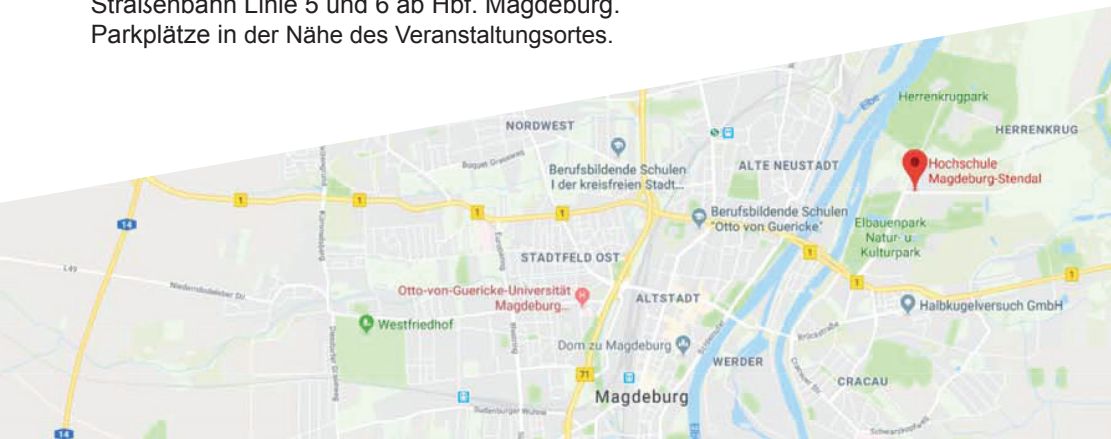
Straßenbahn Linie 5 und 6 ab Hbf. Magdeburg.
Parkplätze in der Nähe des Veranstaltungsortes.

Herrenkrugpark
HERRENKRUG
NORDWEST
Elbe
Hochschule Magdeburg-Stendal
Berufsbildende Schulen I der kreisfreien Stadt...
ALTE NEUSTADT
Berufsbildende Schulen "Otto von Guericke"
Elbauenpark Natur- u. Kulturpark
STADTFELD OST
Otto-von-Guericke-Universität Magdeburg...
ALTSTADT
Halbkugelversuch GmbH
Westfriedhof
Dom zu Magdeburg
WERDER
CRACAU
Magdeburg
14
1
71